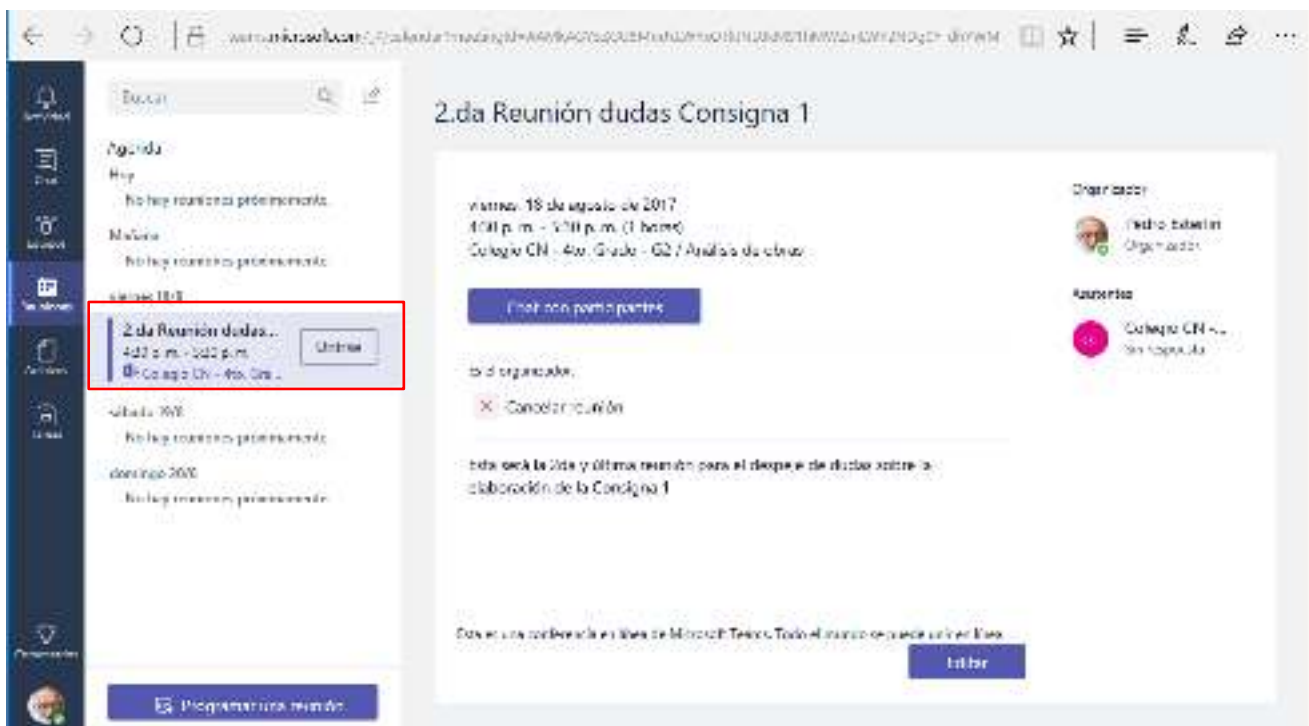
teams.microsoft.com/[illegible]

Actividad
Chat
Equipos
Reuniones
Archivos
Tareas
Comentarios

Buscar

Agenda
Hoy
No hay reuniones próximamente.
Mañana
No hay reuniones próximamente.
viernes 18/8
2.da Reunión dudas...
4:00 p. m. - 5:00 p. m.
Colegio CN - 4to. Gra...
Unirse
sábado 19/8
No hay reuniones próximamente.
domingo 20/8
No hay reuniones próximamente.

Programar una reunión

2.da Reunión dudas Consigna 1

viernes 18 de agosto de 2017
4:00 p. m. - 5:00 p. m. (1 horas)
Colegio CN - 4to. Grado - G2 / Análisis de obras

Chat con participantes

Es el organizador.

Cancelar reunión

Esta será la 2da y última reunión para el despeje de dudas sobre la elaboración de la Consigna 1

Esta es una conferencia en línea de Microsoft Teams. Todo el mundo se puede unir en línea.

Editar

Organizador
Pedro Esteban
Organizador

Asistentes
Colegio CN -...
Sin respuesta